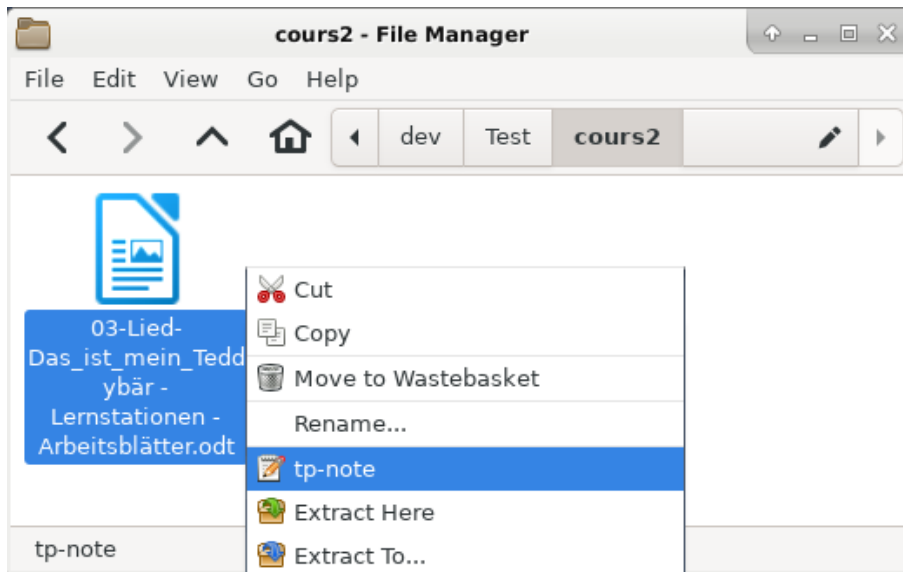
cours2 - File Manager

File Edit View Go Help

dev Test cours2

03-Lied-Das_ist_mein_Teddybär - Lernstationen - Arbeitsblätter.odt

Cut
Copy
Move to Wastebasket
Rename...
tp-note
Extract Here
Extract To...

tp-note